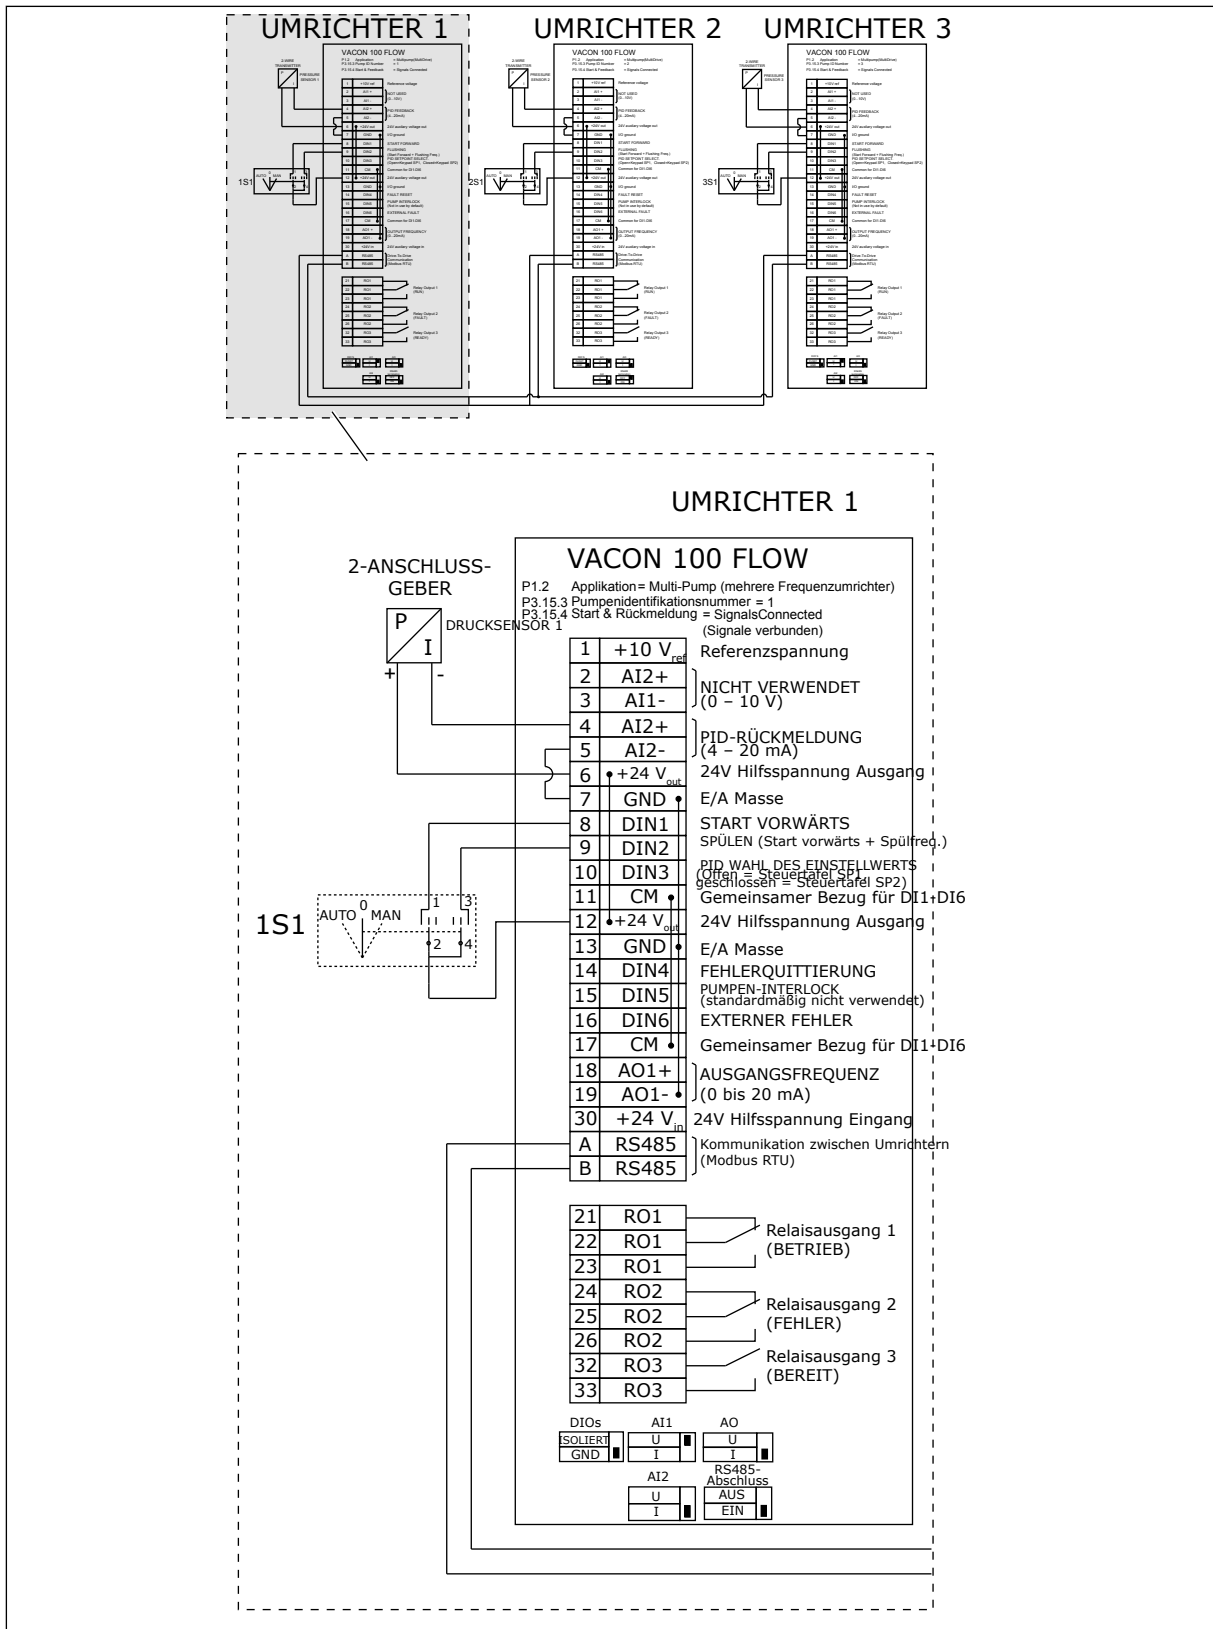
UMRICHTER 1 UMRICHTER 2 UMRICHTER 3

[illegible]

UMRICHTER 1

2-ANSCHLUSS-GEBER

P
I
DRUCKSENSOR 1
+ -

VACON 100 FLOW
P1.2 Applikation= Multi-Pump (mehrere Frequenzumrichter)
P3.15.3 Pumpenidentifikationsnummer = 1
P3.15.4 Start & Rückmeldung = SignalsConnected (Signale verbunden)

| 1 | $+10 V_{ref}$ | Referenzspannung |
|---|---|---|
| 2 | AI2+ | NICHT VERWENDET (0 – 10 V) |
| 3 | AI1- | |
| 4 | AI2+ | PID-RÜCKMELDUNG (4 – 20 mA) |
| 5 | AI2- | |
| 6 | $+24 V_{out}$ | 24V Hilfsspannung Ausgang |
| 7 | GND | E/A Masse |
| 8 | DIN1 | START VORWÄRTS |
| 9 | DIN2 | SPÜLEN (Start vorwärts + Spülfreq.) |
| 10 | DIN3 | PID WAHL DES EINSTELLWERTS (Offen = Steuertafel SP1 geschlossen = Steuertafel SP2) |
| 11 | CM | Gemeinsamer Bezug für DI1-DI6 |
| 12 | $+24 V_{out}$ | 24V Hilfsspannung Ausgang |
| 13 | GND | E/A Masse |
| 14 | DIN4 | FEHLERQUITTIERUNG |
| 15 | DIN5 | PUMPEN-INTERLOCK (standardmäßig nicht verwendet) |
| 16 | DIN6 | EXTERNER FEHLER |
| 17 | CM | Gemeinsamer Bezug für DI1-DI6 |
| 18 | AO1+ | AUSGANGSFREQUENZ (0 bis 20 mA) |
| 19 | AO1- | |
| 30 | $+24 V_{in}$ | 24V Hilfsspannung Eingang |
| A | RS485 | Kommunikation zwischen Umrichtern (Modbus RTU) |
| B | RS485 | |

1S1 AUTO 0 MAN 1 3 2 4

| 21 | RO1 | Relaisausgang 1 (BETRIEB) |
|---|---|---|
| 22 | RO1 | |
| 23 | RO1 | |
| 24 | RO2 | Relaisausgang 2 (FEHLER) |
| 25 | RO2 | |
| 26 | RO2 | |
| 32 | RO3 | Relaisausgang 3 (BEREIT) |
| 33 | RO3 | |

DIOs ISOLIERT GND
AI1 U I
AO U I
AI2 U I
RS485-Abschluss AUS EIN